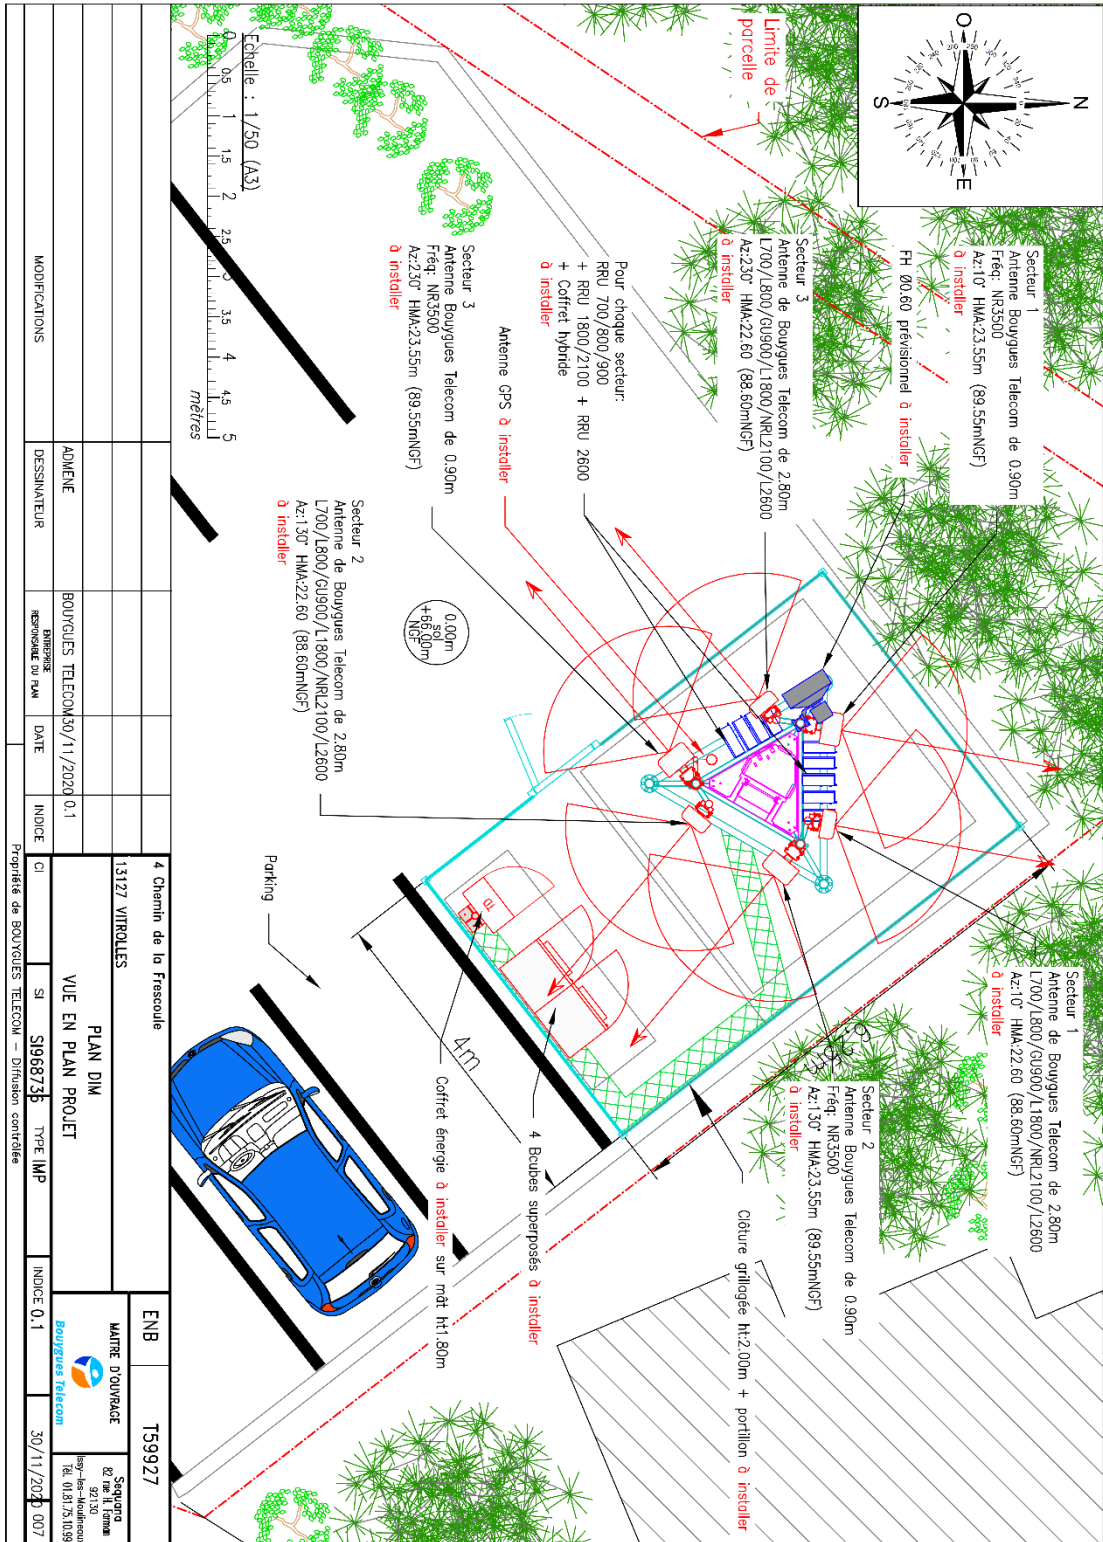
N
S
O
E

Limite de parcelle

Echelle : 1/50 (A3)
0 0.5 1 1.5 2 2.5 3 3.5 4 4.5 5
mètres

Secteur 1
Antenne Bouygues Telecom de 0.90m
Fréq: NR3500
Az:10° HMA:23.55m (89.55mNGF)
à installer

FH Ø0.60 prévisionnel à installer

Secteur 3
Antenne de Bouygues Telecom de 2.80m
L700/L800/GU900/L1800/NRL2100/L2600
Az:230° HMA:22.60 (88.60mNGF)
à installer

Pour chaque secteur:
RRU 700/800/900
+ RRU 1800/2100 + RRU 2600
+ Coffret hybride
à installer

Antenne GPS à installer

Secteur 3
Antenne Bouygues Telecom de 0.90m
Fréq: NR3500
Az:230° HMA:23.55m (89.55mNGF)
à installer

Secteur 2
Antenne de Bouygues Telecom de 2.80m
L700/L800/GU900/L1800/NRL2100/L2600
Az:130° HMA:22.60 (88.60mNGF)
à installer

0.00m sol +66.00m NGF

Parking

4m

Coffret énergie à installer sur mât ht1.80m

4 Boubes superposés à installer

Clôture grillagée ht:2.00m + portillon à installer

Secteur 2
Antenne Bouygues Telecom de 0.90m
Fréq: NR3500
Az:130° HMA:23.55m (89.55mNGF)
à installer

Secteur 1
Antenne de Bouygues Telecom de 2.80m
L700/L800/GU900/L1800/NRL2100/L2600
Az:10° HMA:22.60 (88.60mNGF)
à installer

| MODIFICATIONS | DESSINATEUR | ENTREPRISE RESPONSABLE DU PLAN | DATE | INDICE |
|---|---|---|---|---|
| | ADMENE | BOUYGUES TELECOM | 30/11/2020 | 0.1 |

4 Chemin de la Frescoule
13127 VITROLLES
PLAN DIM
VUE EN PLAN PROJET
CI | SI SI96873 | TYPE IMP | INDICE 0.1
ENB | T59927
MAITRE D'OUVRAGE
Bouygues Telecom
Sequana 82 rue H. Farman 92130 Issy-les-Moulineaux Tél. 01.81.75.10.99
30/11/2020 007
Propriété de BOUYGUES TELECOM – Diffusion contrôlée